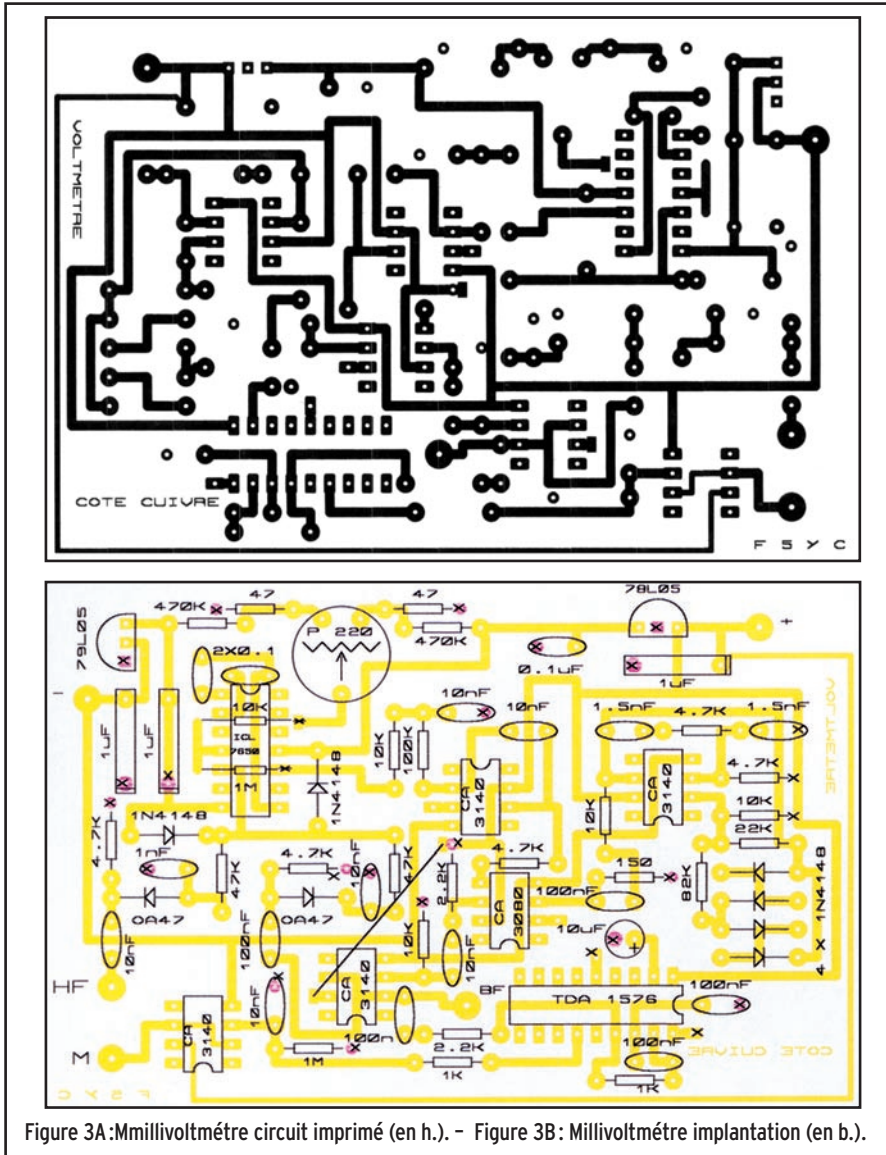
VOLTMETRE

COTE CUIVRE

F 5 Y C

78L05

79L05

470K

47

47

470K

P 220

2X0.1

0.1uF

1uF

ICL 7650

10K

1M

1uF

1uF

10nF

10nF

1N4148

10K

100K

10K

CA 3140

1.5nF

4.7K

1.5nF

CA 3140

4.7K

10K

22K

VOLTMETRE

1N4148

4.7K

1nF

47K

4.7K

10nF

47K

2.2K

4.7K

CA 3080

150

10K

82K

1N4148

OA47

OA47

100nF

10uF

10nF

100nF

10K

10nF

CA 3140

BF

TDA 1576

100nF

HF

10nF

CA 3140

M

1M

100n

2.2K

1K

100nF

1K

COTE CUIVRE

F 5 Y C

Figure 3A : Mmillivoltmétre circuit imprimé (en h.). – Figure 3B : Millivoltmétre implantation (en b.).